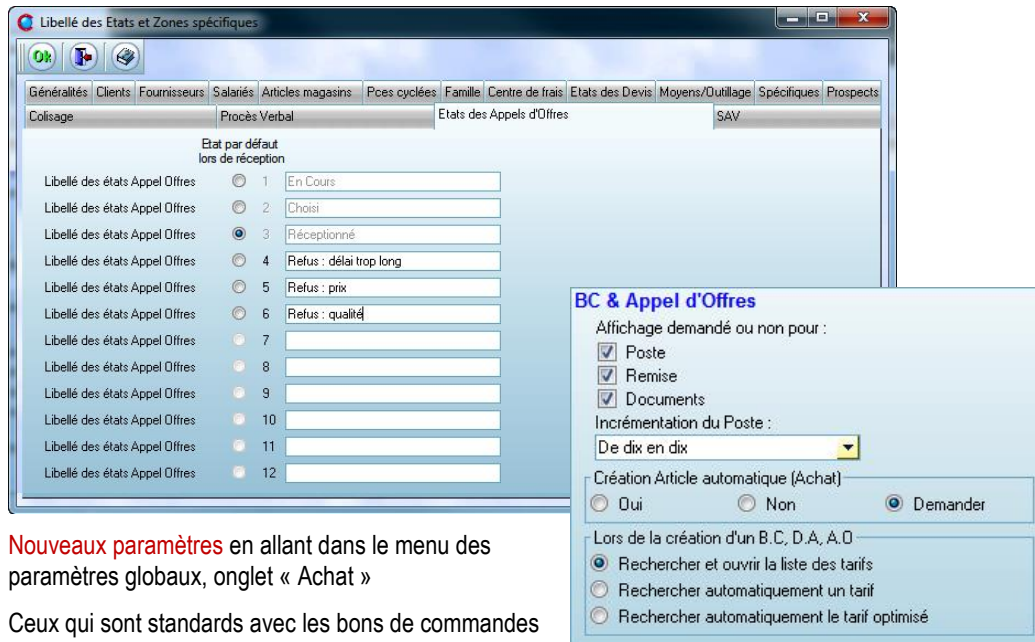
Libellé des Etats et Zones spécifiques

Ok

Généralités | Clients | Fournisseurs | Salariés | Articles magasins | Pces cyclées | Famille | Centre de frais | Etats des Devis | Moyens/Outillage | Spécifiques | Prospects

Colisage | Procès Verbal | Etats des Appels d'Offres | SAV

Etat par défaut lors de réception

Libellé des états Appel Offres 1 En Cours
Libellé des états Appel Offres 2 Choisi
Libellé des états Appel Offres 3 Réceptionné
Libellé des états Appel Offres 4 Refus : délai trop long
Libellé des états Appel Offres 5 Refus : prix
Libellé des états Appel Offres 6 Refus : qualité
Libellé des états Appel Offres 7
Libellé des états Appel Offres 8
Libellé des états Appel Offres 9
Libellé des états Appel Offres 10
Libellé des états Appel Offres 11
Libellé des états Appel Offres 12

BC & Appel d'Offres
Affichage demandé ou non pour :
Poste
Remise
Documents
Incrémentation du Poste :
De dix en dix
Création Article automatique (Achat)
Oui Non Demander
Lors de la création d'un B.C, D.A, A.O
Rechercher et ouvrir la liste des tarifs
Rechercher automatiquement un tarif
Rechercher automatiquement le tarif optimisé

Nouveaux paramètres en allant dans le menu des paramètres globaux, onglet « Achat »

Ceux qui sont standards avec les bons de commandes